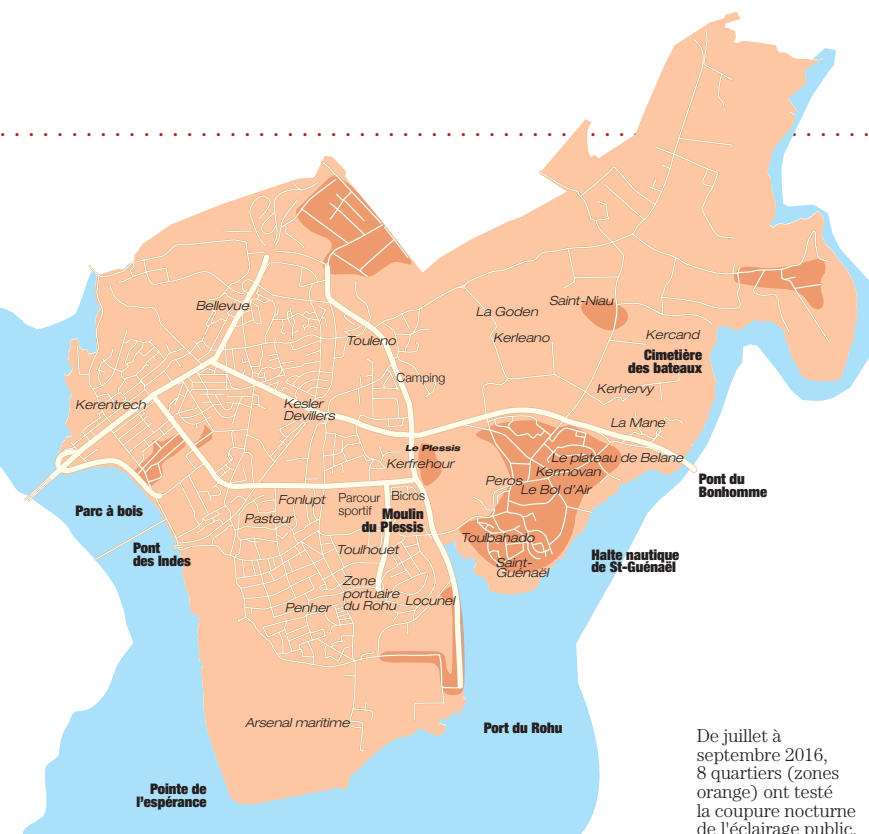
Bellevue
Touleno
La Goden
Saint-Niau
Kercand
Cimetière des bateaux
Kerleano
Camping
Kerhervy
Kerentrech
Kesler Devillers
La Mane
Le Plessis
Kerfrehour
Le plateau de Belane
Kermovan
Pont du Bonhomme
Peros
Le Bol d'Air
Fonlupt
Parcour sportif
Bicros
Parc à bois
Pasteur
Moulin du Plessis
Pont des Indes
Toulbahado
Halte nautique de St-Guénaël
Toulhouet
Saint-Guénaël
Zone portuaire du Rohu
Locunel
Penher
Arsenal maritime
Port du Rohu
Pointe de l'espérance

De juillet à septembre 2016, 8 quartiers (zones orange) ont testé la coupure nocturne de l'éclairage public.